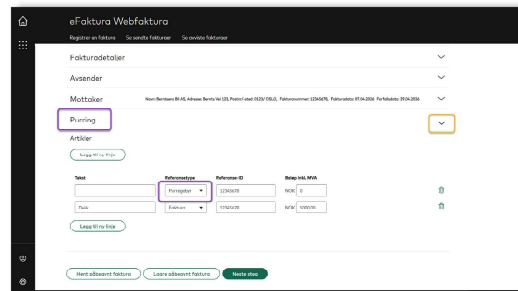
eFaktura Webfaktura

Registrer en faktura Se sendte fakturaer Se avviste fakturaer

Fakturadetaljer

Avsender

Mottaker Navn: Bernhares BI AS, Adresse: Bernts Vei 123, Postnr/-sted: 0123/ OSLO, Fakturanummer: 12345678, Fakturadato: 07.04.2026 Forfallsdato: 29.04.2026

Purring

Artikler

Legg til ny linje

| Tekst | Referansetype | Referanse-ID | Beløp inkl. MVA |
|---|---|---|---|
| | Purregebyr | 12345678 | NOK 0 |
| Tekst | Faktura | 12345678 | NOK 1000,00 |

Legg til ny linje

Hent påbegynt faktura Lagre påbegynt faktura Neste steg